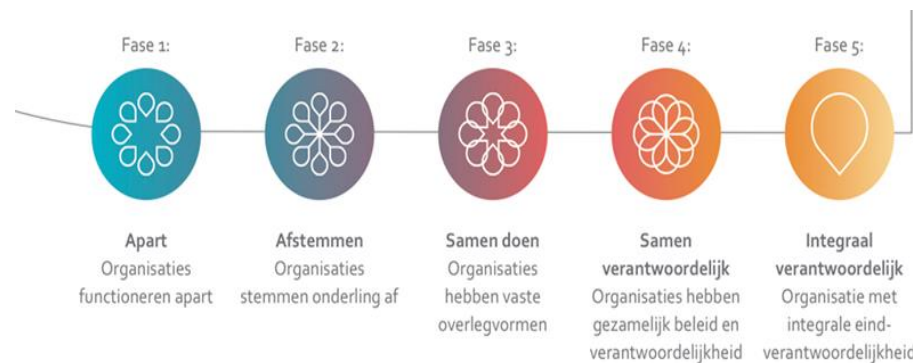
Fase 1:

Fase 2:

Fase 3:

Fase 4:

Fase 5:

**Apart**
Organisaties functioneren apart

**Afstemmen**
Organisaties stemmen onderling af

**Samen doen**
Organisaties hebben vaste overlegvormen

**Samen verantwoordelijk**
Organisaties hebben gezamelijk beleid en verantwoordelijkheid

**Integraal verantwoordelijk**
Organisatie met integrale eindverantwoordelijkheid